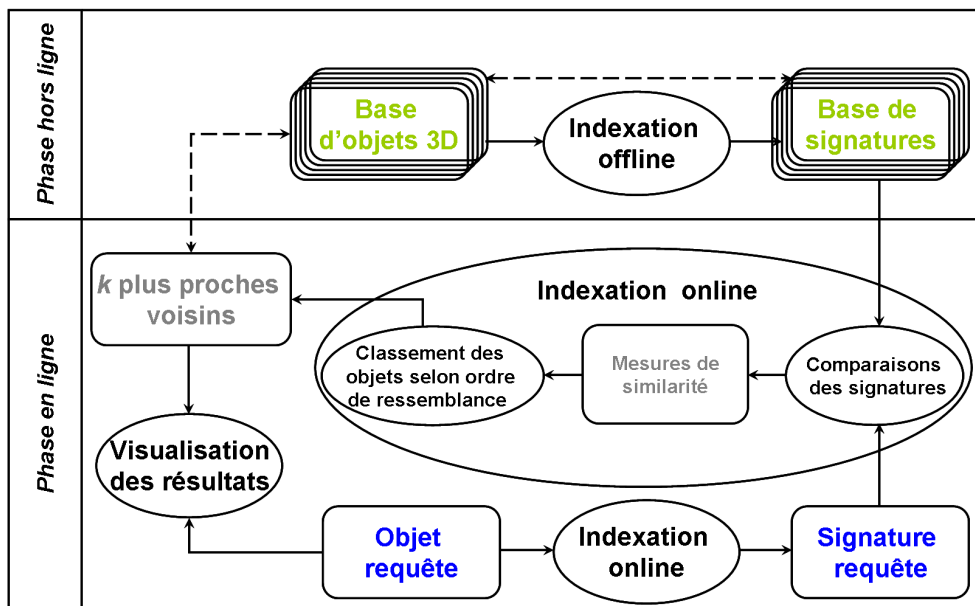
Phase hors ligne

Base d'objets 3D

Indexation offline

Base de signatures

Phase en ligne

k plus proches voisins

Indexation online

Classement des objets selon ordre de ressemblance

Mesures de similarité

Comparaisons des signatures

Visualisation des résultats

Objet requête

Indexation online

Signature requête